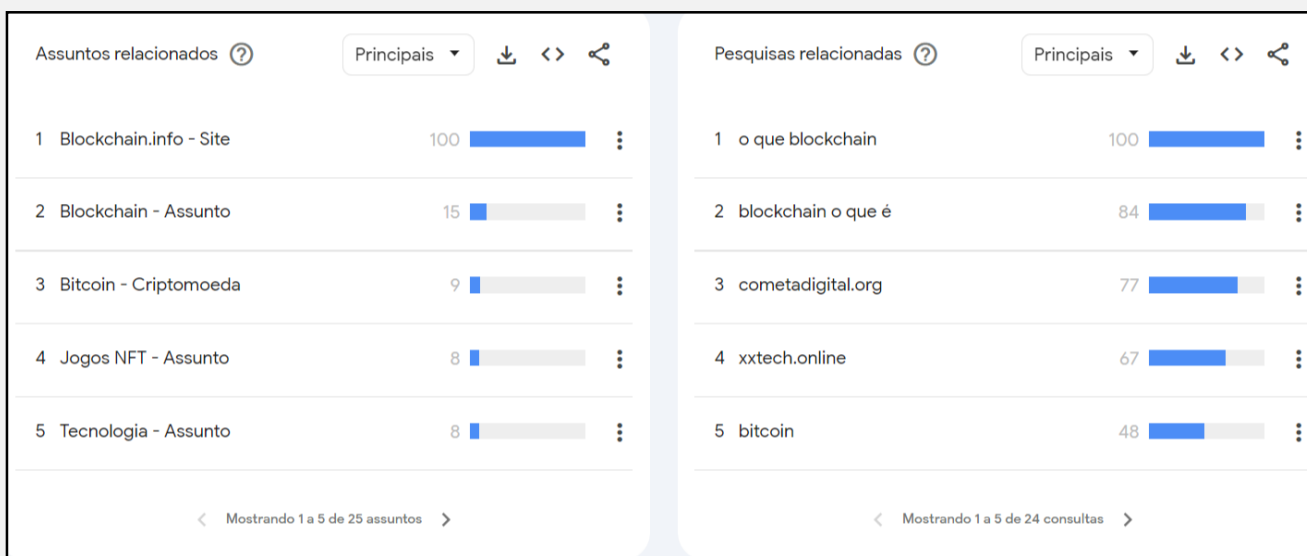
Assuntos relacionados ?

Principais

| | | |
|---|---|---|
| 1 | Blockchain.info - Site | 100 |
| 2 | Blockchain - Assunto | 15 |
| 3 | Bitcoin - Criptomoeda | 9 |
| 4 | Jogos NFT - Assunto | 8 |
| 5 | Tecnologia - Assunto | 8 |

Mostrando 1 a 5 de 25 assuntos

Pesquisas relacionadas ?

Principais

| | | |
|---|---|---|
| 1 | o que blockchain | 100 |
| 2 | blockchain o que é | 84 |
| 3 | cometadigital.org | 77 |
| 4 | xxtech.online | 67 |
| 5 | bitcoin | 48 |

Mostrando 1 a 5 de 24 consultas